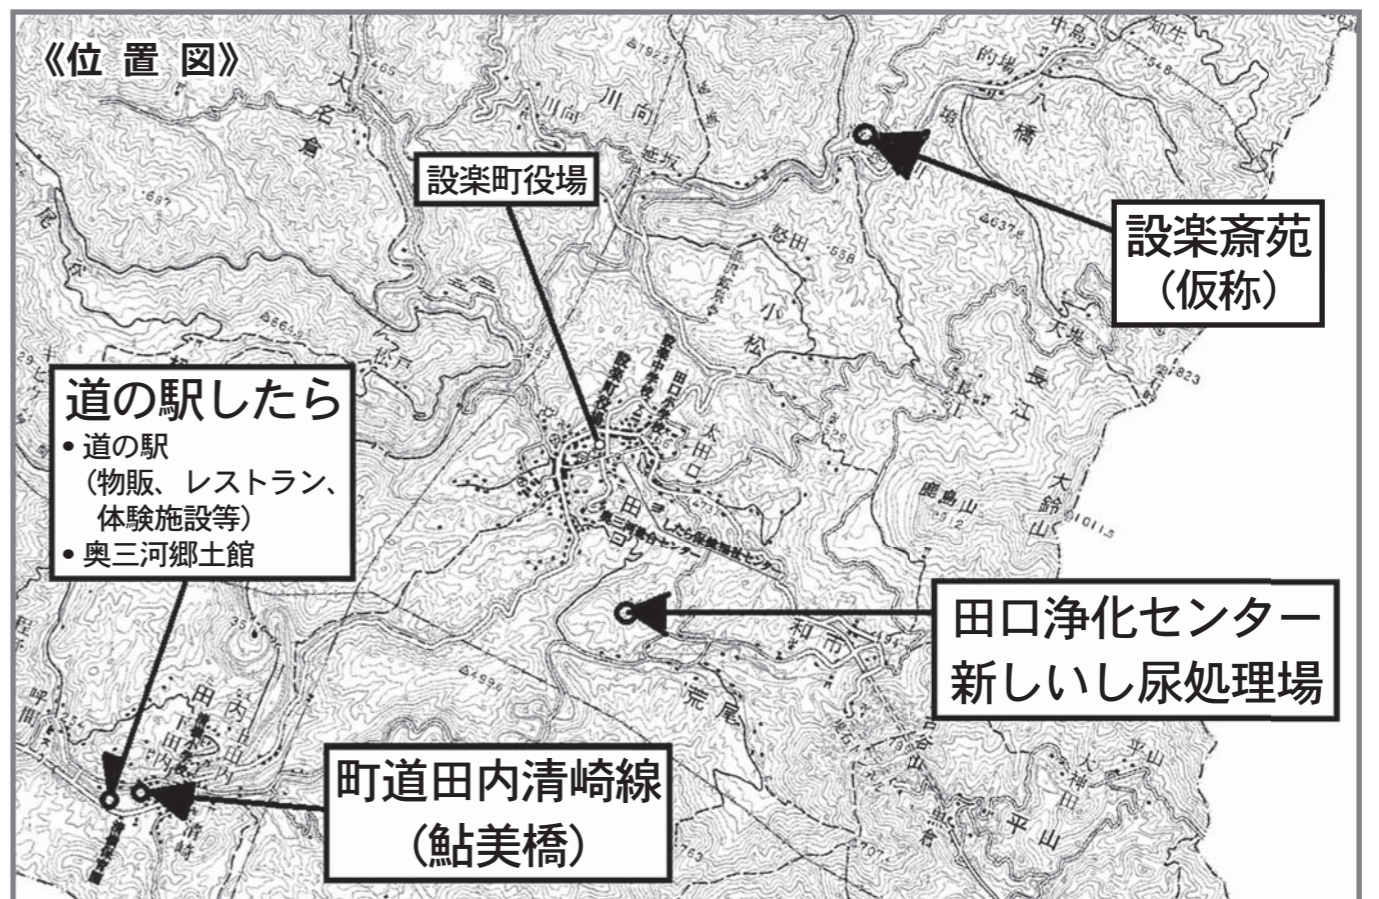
《位 置 図》

設楽町役場

設楽斎苑
(仮称)

道の駅したら
• 道の駅
(物販、レストラン、体験施設等)
• 奥三河郷土館

田口浄化センター
新しいし尿処理場

町道田内清崎線
(鮎美橋)

大名倉
川向
小松
長江
大鈴山
鹿島山
田口
和市
荒尾
平山
田内
清崎
八橋